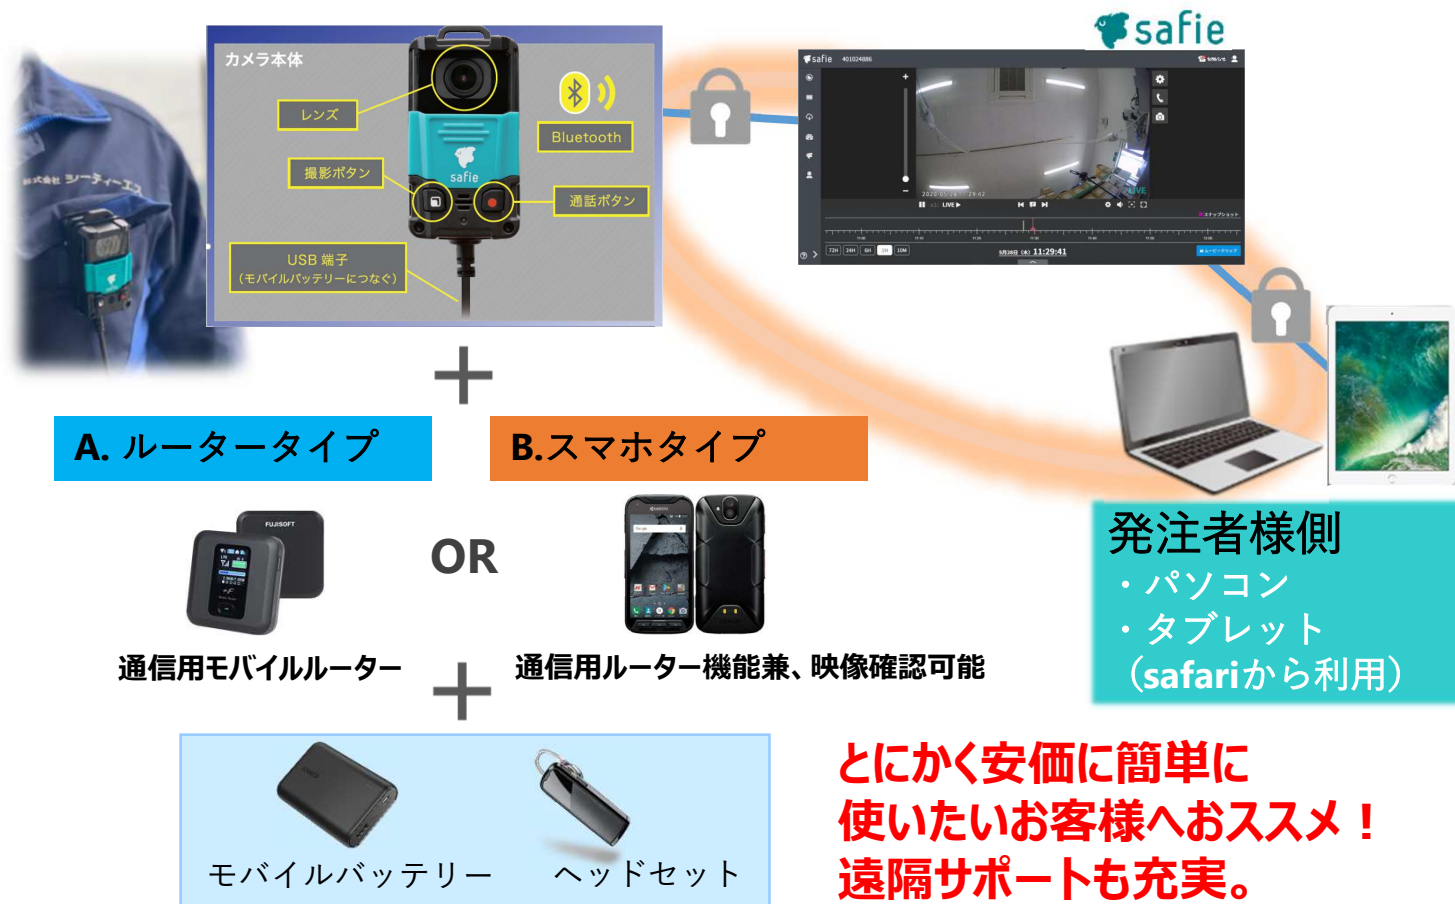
カメラ本体

レンズ

撮影ボタン

USB 端子
（モバイルバッテリーにつなぐ）

Bluetooth

通話ボタン

safie

safie

＋

A. ルータータイプ

B.スマホタイプ

OR

通信用モバイルルーター

通信用ルーター機能兼、映像確認可能

＋

モバイルバッテリー

ヘッドセット

発注者様側
・パソコン
・タブレット
（safariから利用）

とにかく安価に簡単に
使いたいお客様へおススメ！
遠隔サポートも充実。